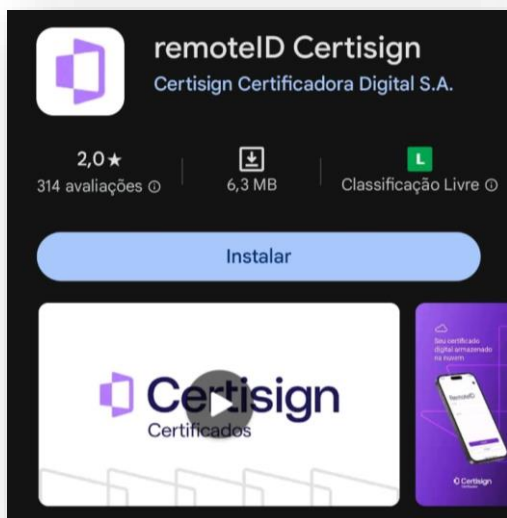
remoteID Certisign
Certisign Certificadora Digital S.A.

2,0★
314 avaliações ⓘ

6,3 MB

L
Classificação Livre ⓘ

Instalar

Certisign
Certificados

Seu certificado digital armazenado na nuvem

remoteID

Certisign